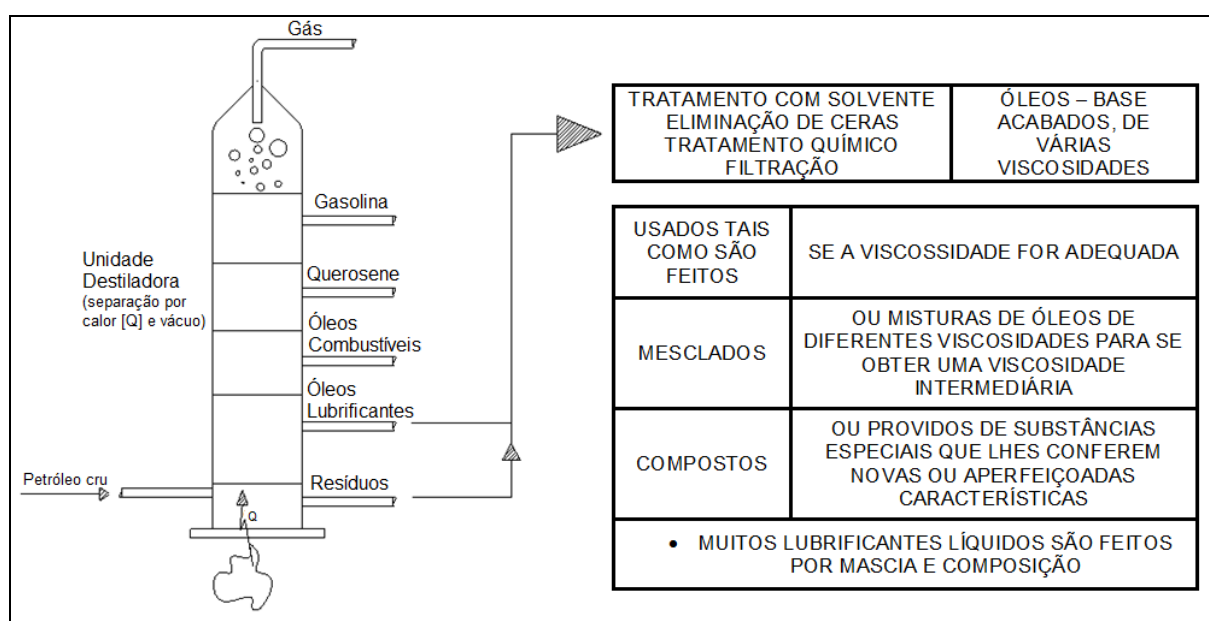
Gás

Unidade Destiladora (separação por calor [Q] e vácuo)

Gasolina

Querosene

Óleos Combustíveis

Óleos Lubrificantes

Petróleo cru

Resíduos

Q

| TRATAMENTO COM SOLVENTE ELIMINAÇÃO DE CERAS TRATAMENTO QUÍMICO FILTRAÇÃO | ÓLEOS – BASE ACABADOS, DE VÁRIAS VISCOSIDADES |
|---|---|

| USADOS TAIS COMO SÃO FEITOS | SE A VISCOSSIDADE FOR ADEQUADA |
|---|---|
| MESCLADOS | OU MISTURAS DE ÓLEOS DE DIFERENTES VISCOSIDADES PARA SE OBTER UMA VISCOSIDADE INTERMEDIÁRIA |
| COMPOSTOS | OU PROVIDOS DE SUBSTÂNCIAS ESPECIAIS QUE LHES CONFEREM NOVAS OU APERFEIÇOADAS CARACTERÍSTICAS |
| • MUITOS LUBRIFICANTES LÍQUIDOS SÃO FEITOS POR MASCIA E COMPOSIÇÃO | |